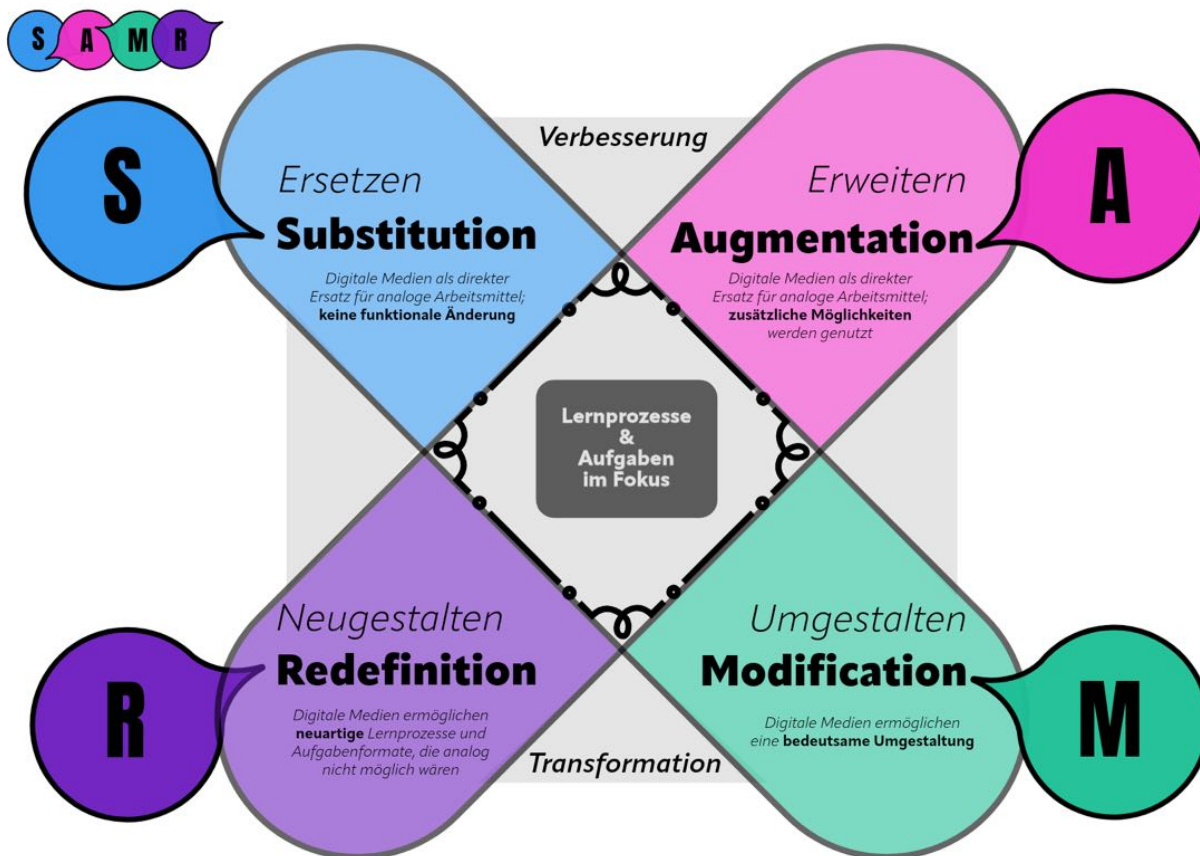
S A M R

Verbesserung

S

Ersetzen
**Substitution**
Digitale Medien als direkter Ersatz für analoge Arbeitsmittel; **keine funktionale Änderung**

A

Erweitern
**Augmentation**
Digitale Medien als direkter Ersatz für analoge Arbeitsmittel; **zusätzliche Möglichkeiten** werden genutzt

Lernprozesse & Aufgaben im Fokus

R

Neugestalten
**Redefinition**
Digitale Medien ermöglichen **neuartige** Lernprozesse und Aufgabenformate, die analog nicht möglich wären

M

Umgestalten
**Modification**
Digitale Medien ermöglichen eine **bedeutsame Umgestaltung**

Transformation